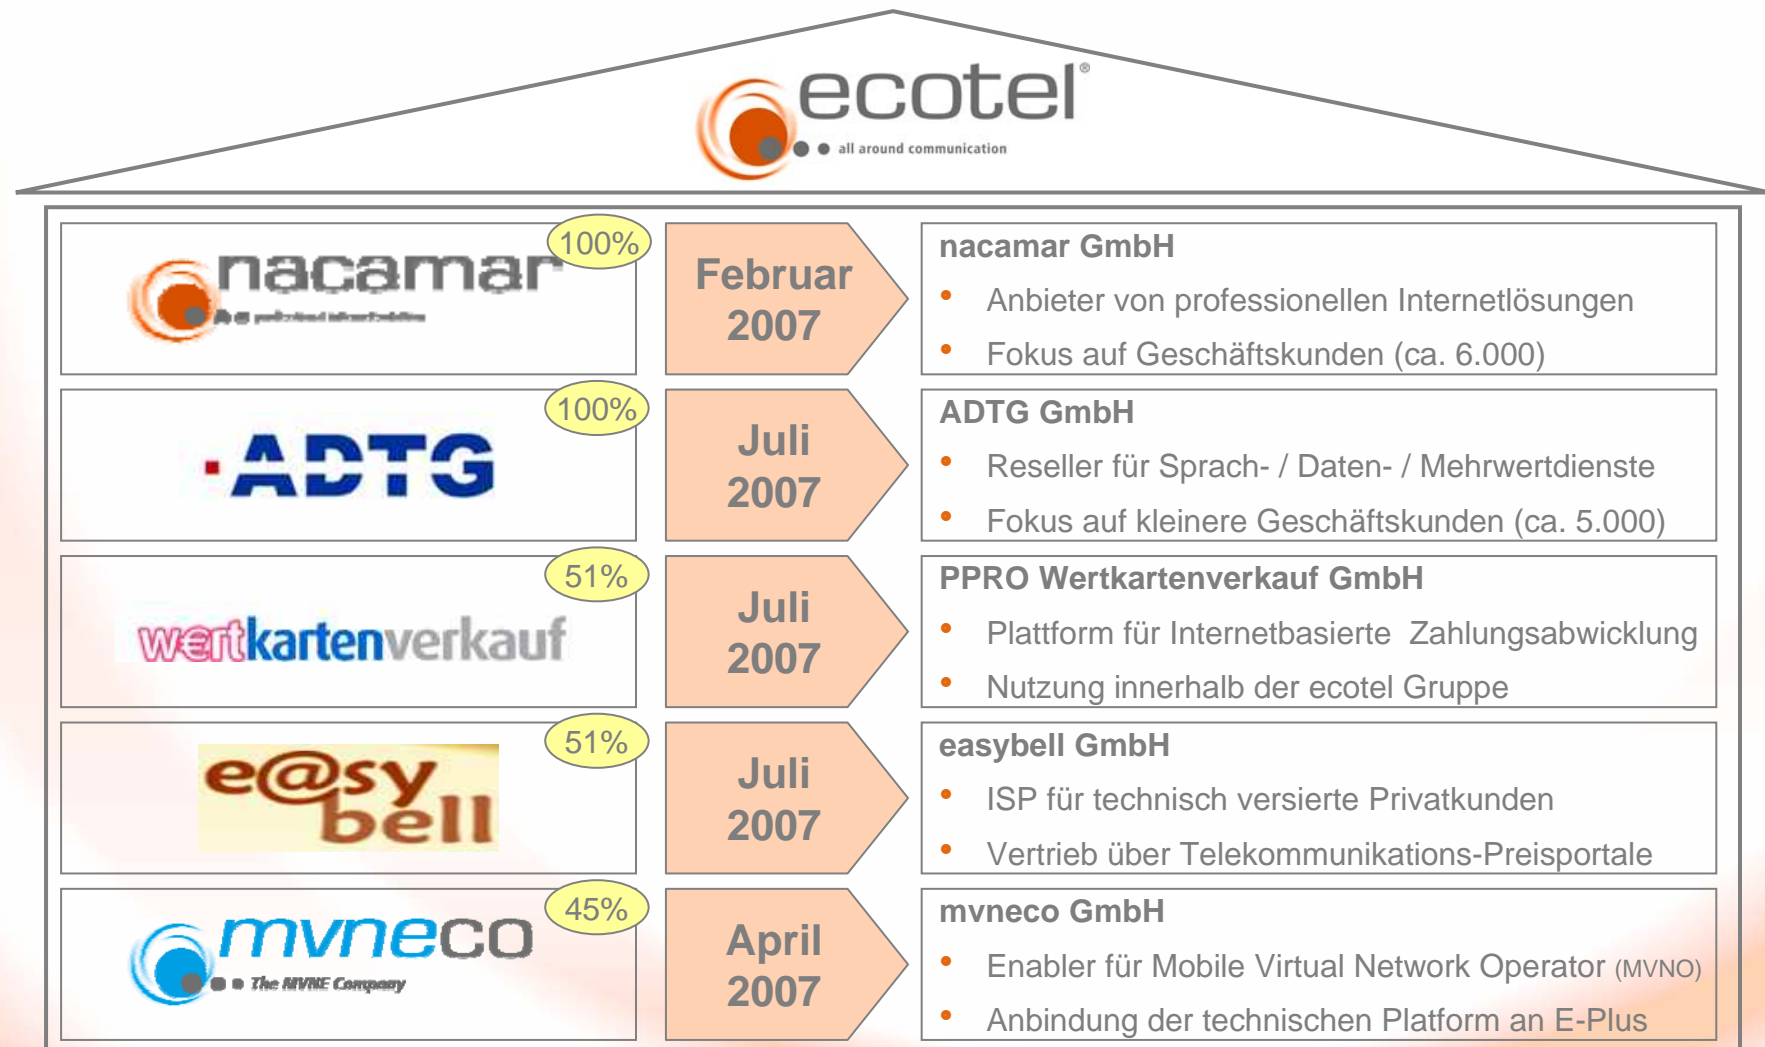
ecotel®
all around communication

nacamar
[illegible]
100%

Februar 2007

nacamar GmbH
- Anbieter von professionellen Internetlösungen
- Fokus auf Geschäftskunden (ca. 6.000)

ADTG
100%

Juli 2007

ADTG GmbH
- Reseller für Sprach- / Daten- / Mehrwertdienste
- Fokus auf kleinere Geschäftskunden (ca. 5.000)

wertkartenverkauf
51%

Juli 2007

PPRO Wertkartenverkauf GmbH
- Plattform für Internetbasierte Zahlungsabwicklung
- Nutzung innerhalb der ecotel Gruppe

e@sy bell
51%

Juli 2007

easybell GmbH
- ISP für technisch versierte Privatkunden
- Vertrieb über Telekommunikations-Preisportale

mvneco
The MVNE Company
45%

April 2007

mvneco GmbH
- Enabler für Mobile Virtual Network Operator (MVNO)
- Anbindung der technischen Platform an E-Plus